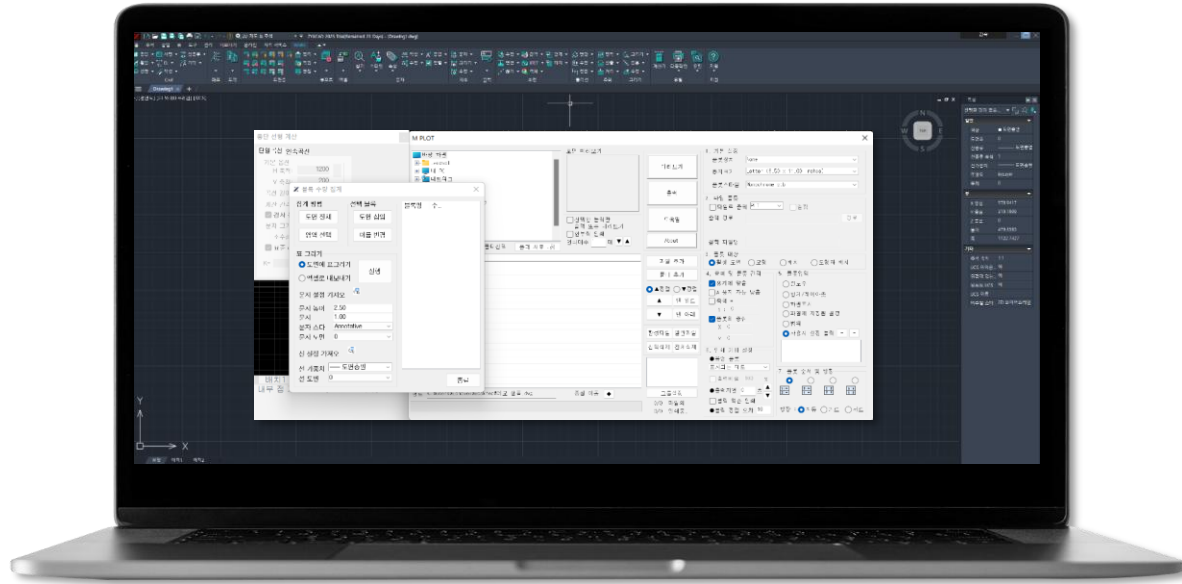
M PLOT

블록 수량 집계

집계 방법
도면 전체
영역 선택

선택 블록
도면 삽입
이름 변경

블록명

표 그리기
도면에 표그리기
엑셀로 내보내기

문자 설정 가져오기
문자 높이 2.50
문자 1.00
문자 스타 Annotative
문자 누뭔 0

선 설정 가져오기
선 레이어 도면승면
선 토랜 0

종료

미리 보기
출력
다중 출력
Excel

Letter (8.50 x 11.00 Inches)
Monochrome.ctb

전체
벽

Y
X